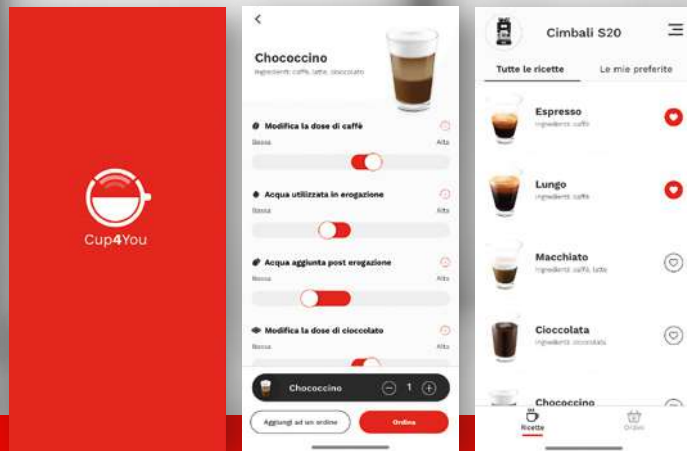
Cup4You

Chococcino
Ingredienti: caffè, latte, cioccolato

Modifica la dose di caffè
Bassa
Alta

Acqua utilizzata in erogazione
Bassa
Alta

Acqua aggiunta post erogazione
Bassa
Alta

Modifica la dose di cioccolato
Bassa
Alta

Chococcino
1

Aggiungi ad un ordine
Ordina

Cimbali S20

Tutte le ricette
Le mie preferite

Espresso
Ingredienti: caffè

Lungo
Ingredienti: caffè

Macchiato
Ingredienti: caffè, latte

Cioccolata
Ingredienti: cioccolato

Chococcino

Ricette
Ordini